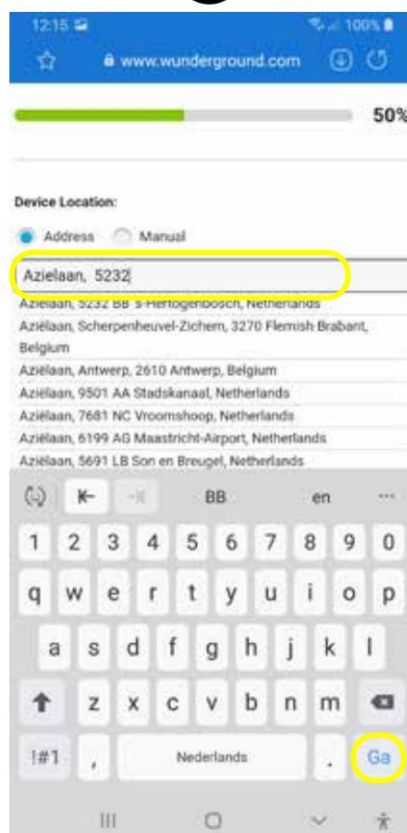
12:15
100%
www.wunderground.com

50%

Device Location:

Address Manual

Azielaan, 5232

Azielaan, 5232 BB 's-Hertogenbosch, Netherlands
Aziëlaan, Scherpenheuvel-Zichem, 3270 Flemish Brabant, Belgium
Aziëlaan, Antwerp, 2610 Antwerp, Belgium
Aziëlaan, 9501 AA Stadskanaal, Netherlands
Aziëlaan, 7681 NC Vroomshoop, Netherlands
Aziëlaan, 6199 AG Maastricht-Airport, Netherlands
Aziëlaan, 5691 LB Son en Breugel, Netherlands

BB en ···

1 2 3 4 5 6 7 8 9 0
q w e r t y u i o p
a s d f g h j k l
z x c v b n m
!#1 , Nederlands . Ga